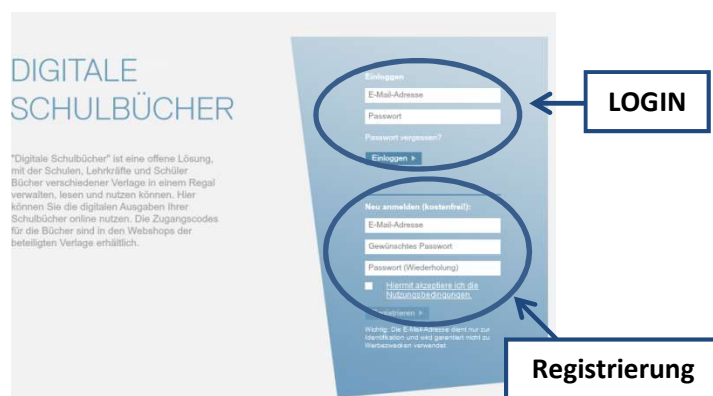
DIGITALE SCHULBÜCHER

"Digitale Schulbücher" ist eine offene Lösung, mit der Schulen, Lehrkräfte und Schüler Bücher verschiedener Verlage in einem Regal verwalten, lesen und nutzen können. Hier können Sie die digitalen Ausgaben Ihrer Schulbücher online nutzen. Die Zugangscodes für die Bücher sind in den Webshops der beteiligten Verlage erhältlich.

Einloggen

E-Mail-Adresse

Passwort

Passwort vergessen?

Einloggen ▸

LOGIN

Neu anmelden (kostenfrei!):

E-Mail-Adresse

Gewünschtes Passwort

Passwort (Wiederholung)

Hiermit akzeptiere ich die Nutzungsbedingungen.

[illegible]strieren ▸

Wichtig: Die E-Mail-Adresse dient nur zur Identifikation und wird garantiert nicht zu Werbezwecken verwendet.

Registrierung